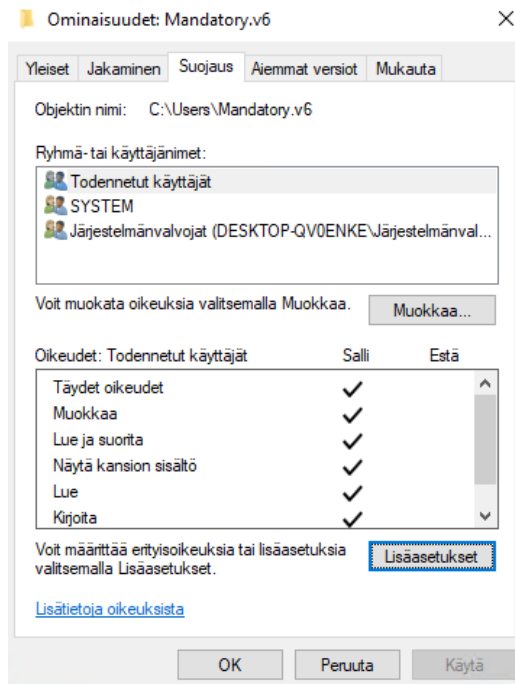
Ominaisuudet: Mandatory.v6

×

Yleiset | Jakaminen | Suojaus | Aiemmat versiot | Mukauta

Objektin nimi: C:\Users\Mandatory.v6

Ryhmä- tai käyttäjänimet:

Todennetut käyttäjät
SYSTEM
Järjestelmänvalvojat (DESKTOP-QV0ENKE\Järjestelmänval...

Voit muokata oikeuksia valitsemalla Muokkaa.

Muokkaa...

| Oikeudet: Todennetut käyttäjät | Salli | Estä |
|---|---|---|
| Täydet oikeudet | ✓ | |
| Muokkaa | ✓ | |
| Lue ja suorita | ✓ | |
| Näytä kansion sisältö | ✓ | |
| Lue | ✓ | |
| Kirjoita | ✓ | |

Voit määrittää erityisoikeuksia tai lisäasetuksia valitsemalla Lisäasetukset.

Lisäasetukset

Lisätietoja oikeuksista

OK Peruuta Käytä